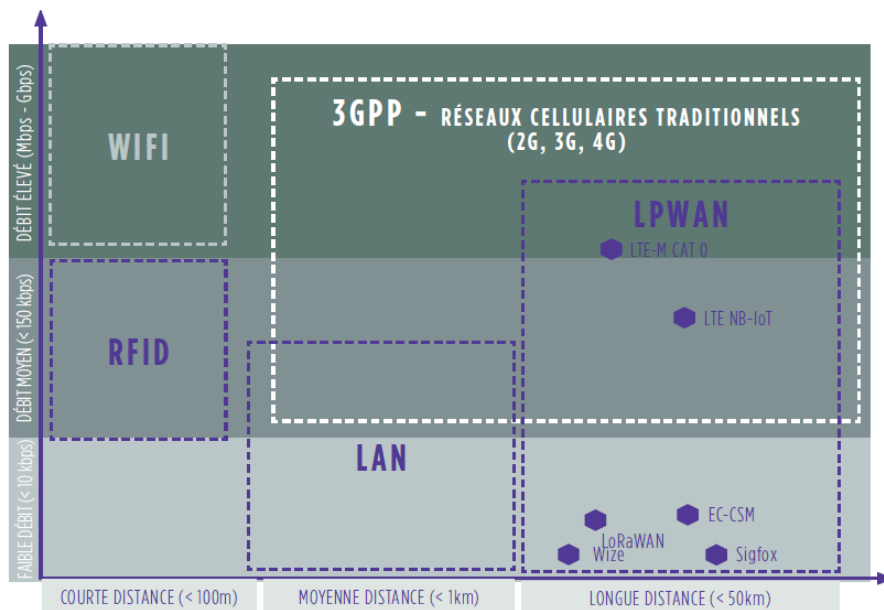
DÉBIT ÉLEVÉ (Mbps - Gbps)

DÉBIT MOYEN (< 150 kbps)

FAIBLE DÉBIT (< 10 kbps)

WIFI

3GPP - RÉSEAUX CELLULAIRES TRADITIONNELS (2G, 3G, 4G)

LPWAN

LTE-M CAT 0

LTE NB-IoT

RFID

LAN

EC-CSM

LoRaWAN

Wize

Sigfox

COURTE DISTANCE (< 100m)

MOYENNE DISTANCE (< 1km)

LONGUE DISTANCE (< 50km)